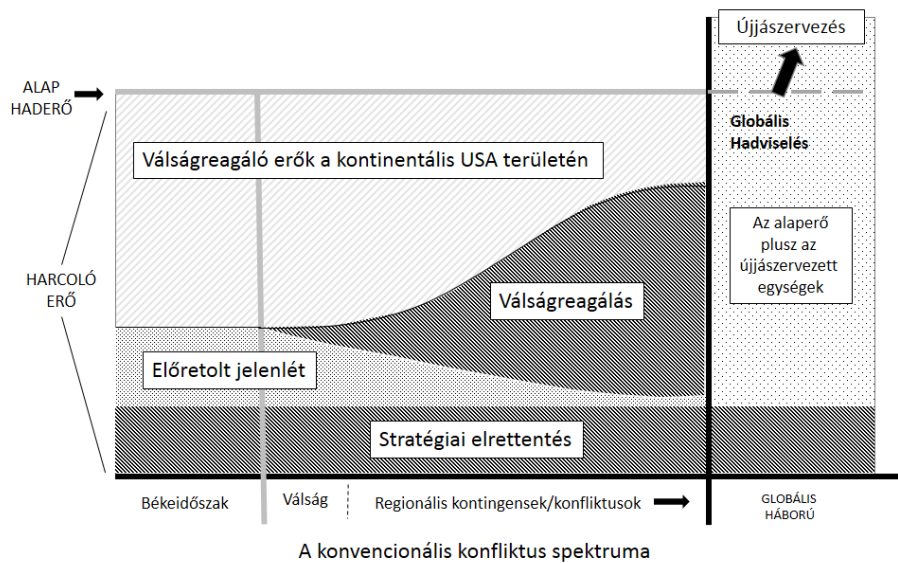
Újjászervezés

ALAP HADERŐ

Globális Hadviselés

Válságreagáló erők a kontinentális USA területén

Az alaperő plusz az újjászervezett egységek

HARCOLÓ ERŐ

Válságreagálás

Előretolt jelenlét

Stratégiai elrettentés

Békeidőszak

Válság

Regionális kontingensek/konfliktusok

GLOBÁLIS HÁBORÚ

A konvencionális konfliktus spektruma